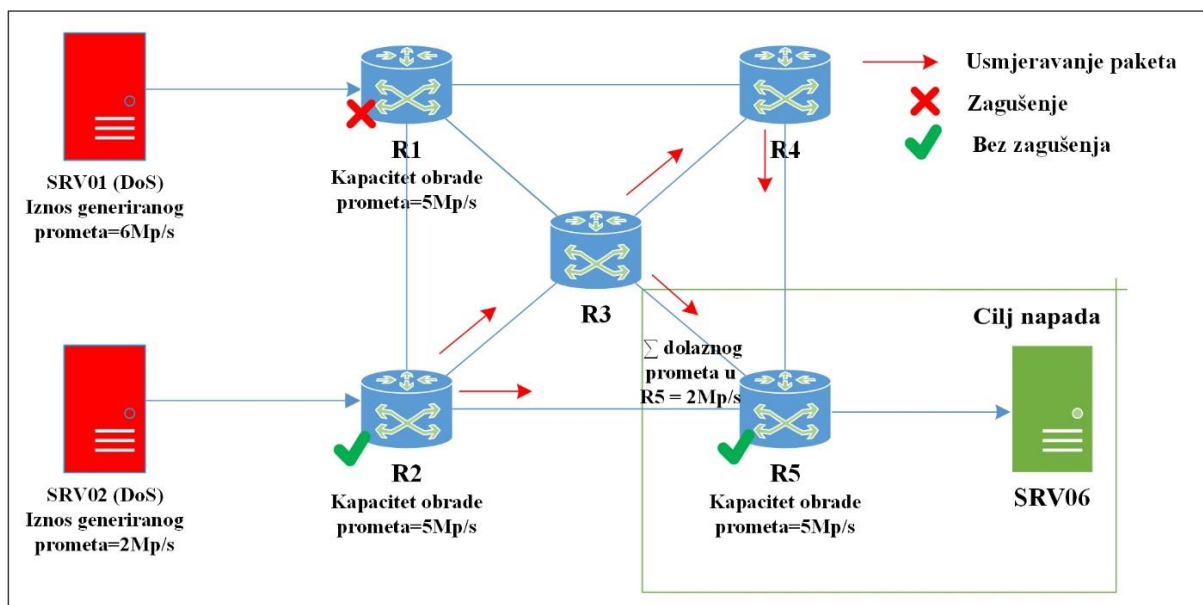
Usmjeravanje paketa

Zagušenje

Bez zagušenja

SRV01 (DoS)
Iznos generiranog prometa=6Mp/s

R1
Kapacitet obrade prometa=5Mp/s

R4

R3

Cilj napada

SRV02 (DoS)
Iznos generiranog prometa=2Mp/s

R2
Kapacitet obrade prometa=5Mp/s

$\sum$ dolaznog prometa u R5 = 2Mp/s

R5
Kapacitet obrade prometa=5Mp/s

SRV06